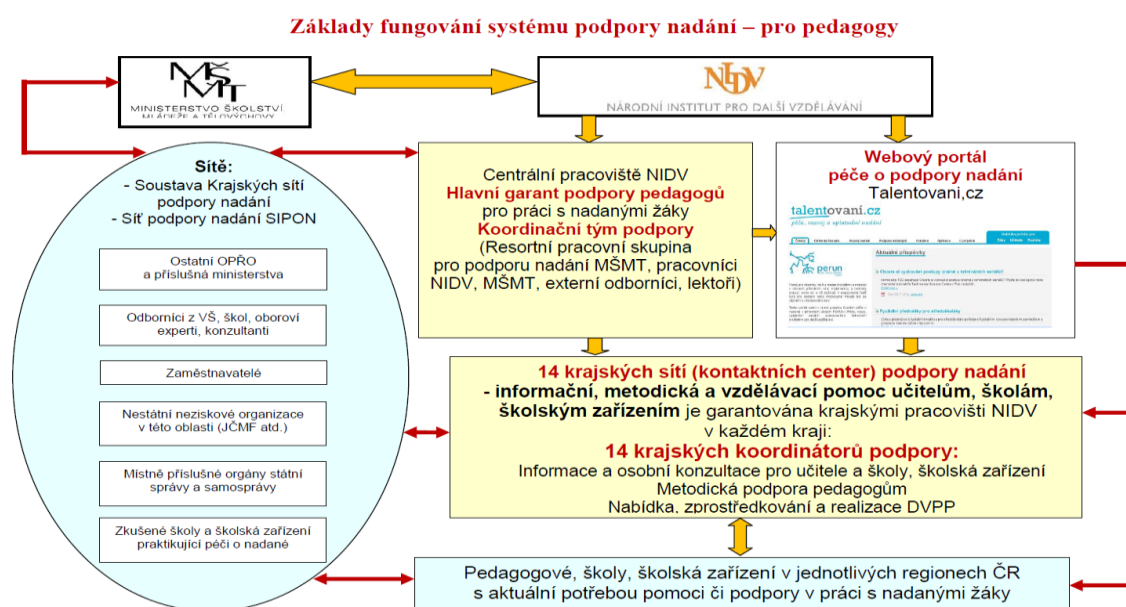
Základy fungování systému podpory nadání – pro pedagogy

MŠMT
MINISTERSTVO ŠKOLSTVÍ MLÁDEŽE A TĚLOVÝCHOVY

NIDV
NÁRODNÍ INSTITUT PRO DALŠÍ VZDĚLÁVÁNÍ

Sítě:
- Soustava Krajských sítí podpory nadání
- Síť podpory nadání SIPON

Ostatní OPŘO a příslušná ministerstva

Odborníci z VŠ, škol, oborovi experti, konzultanti

Zaměstnavatelé

Nestátní neziskové organizace v této oblasti (JČMF atd.)

Místně příslušné orgány státní správy a samosprávy

Zkušené školy a školská zařízení praktikující péči o nadané

Centrální pracoviště NIDV
Hlavní garant podpory pedagogů
pro práci s nadanými žáky
Koordinační tým podpory
(Resortní pracovní skupina pro podporu nadání MŠMT, pracovníci NIDV, MŠMT, externí odborníci, lektoři)

Webový portál péče o podpory nadání
Talentovani,cz

talentovaní.cz
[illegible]
perun
Aktuální příspěvky

14 krajských sítí (kontaktních center) podpory nadání
- informační, metodická a vzdělávací pomoc učitelům, školám, školským zařízením je garantována krajskými pracovišti NIDV v každém kraji:
14 krajských koordinátorů podpory:
Informace a osobní konzultace pro učitele a školy, školská zařízení
Metodická podpora pedagogům
Nabídka, zprostředkování a realizace DVPP

Pedagogové, školy, školská zařízení v jednotlivých regionech ČR s aktuální potřebou pomoci či podpory v práci s nadanými žáky